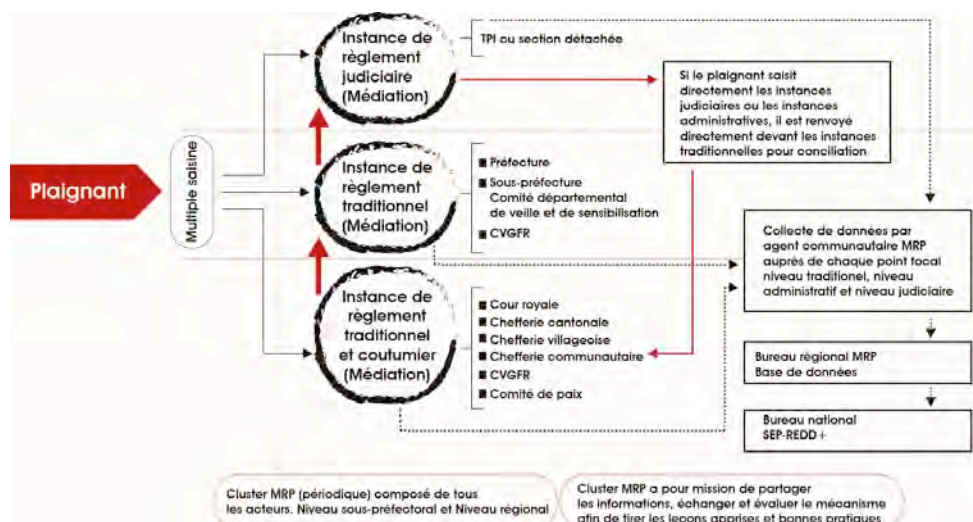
Plaignant

Multiple saisine

Instance de règlement judiciaire (Médiation)

TPI ou section détachée

Si le plaignant saisit directement les instances judiciaires ou les instances administratives, il est renvoyé directement devant les instances traditionnelles pour conciliation

Instance de règlement traditionnel (Médiation)

■ Préfecture
■ Sous-préfecture Comité départemental de veille et de sensibilisation
■ CVGFR

Instance de règlement traditionnel et coutumier (Médiation)

■ Cour royale
■ Chefferie cantonale
■ Chefferie villageoise
■ Chefferie communautaire
■ CVGFR
■ Comité de paix

Collecte de données par agent communautaire MRP auprès de chaque point focal niveau traditionel, niveau administratif et niveau judiciaire

Bureau régional MRP Base de données

Bureau national SEP-REDD+

Cluster MRP (périodique) composé de tous les acteurs. Niveau sous-préfectoral et Niveau régional

Cluster MRP a pour mission de partager les informations, échanger et évaluer le mécanisme afin de tirer les leçons apprises et bonnes pratiques